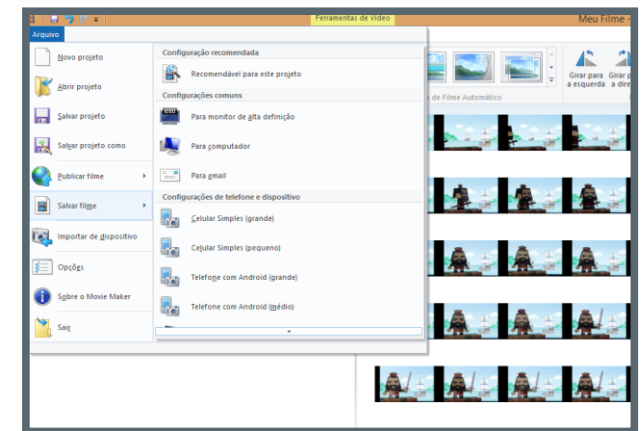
Ferramentas de Vídeo

Meu Filme -

Arquivo

Novo projeto

Abrir projeto

Salvar projeto

Salvar projeto como

Publicar filme

Salvar filme

Importar de dispositivo

Opções

Sobre o Movie Maker

Sair

Configuração recomendada

Recomendável para este projeto

Configurações comuns

Para monitor de alta definição

Para computador

Para email

Configurações de telefone e dispositivo

Celular Simples (grande)

Celular Simples (pequeno)

Telefone com Android (grande)

Telefone com Android (médio)

de Filme Automático

Girar para a esquerda

Girar p a dire